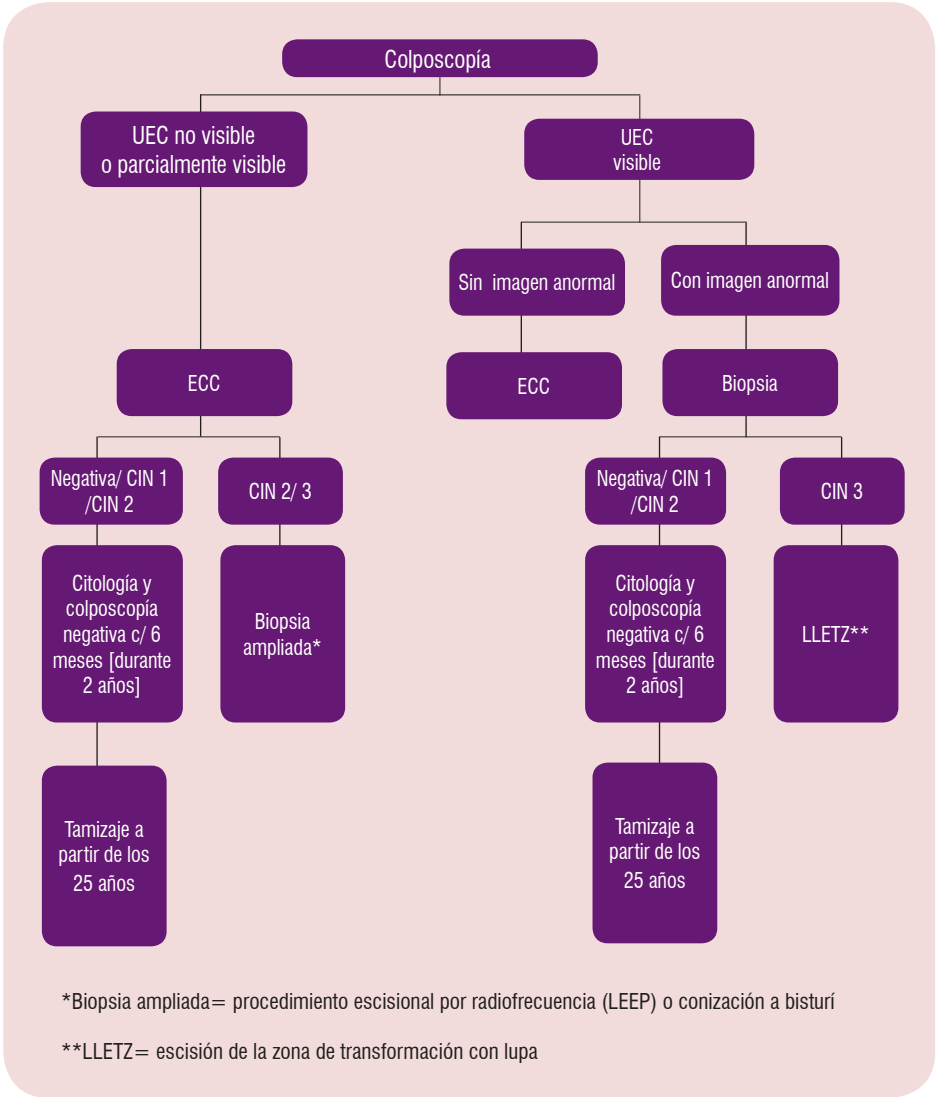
Colposcopía

UEC no visible o parcialmente visible

UEC visible

Sin imagen anormal

Con imagen anormal

ECC

ECC

Biopsia

Negativa/ CIN 1 /CIN 2

CIN 2/ 3

Negativa/ CIN 1 /CIN 2

CIN 3

Citología y colposcopía negativa c/ 6 meses [durante 2 años]

Biopsia ampliada*

Citología y colposcopía negativa c/ 6 meses [durante 2 años]

LLETZ**

Tamizaje a partir de los 25 años

Tamizaje a partir de los 25 años

*Biopsia ampliada= procedimiento escisional por radiofrecuencia (LEEP) o conización a bisturí

**LLETZ= escisión de la zona de transformación con lupa